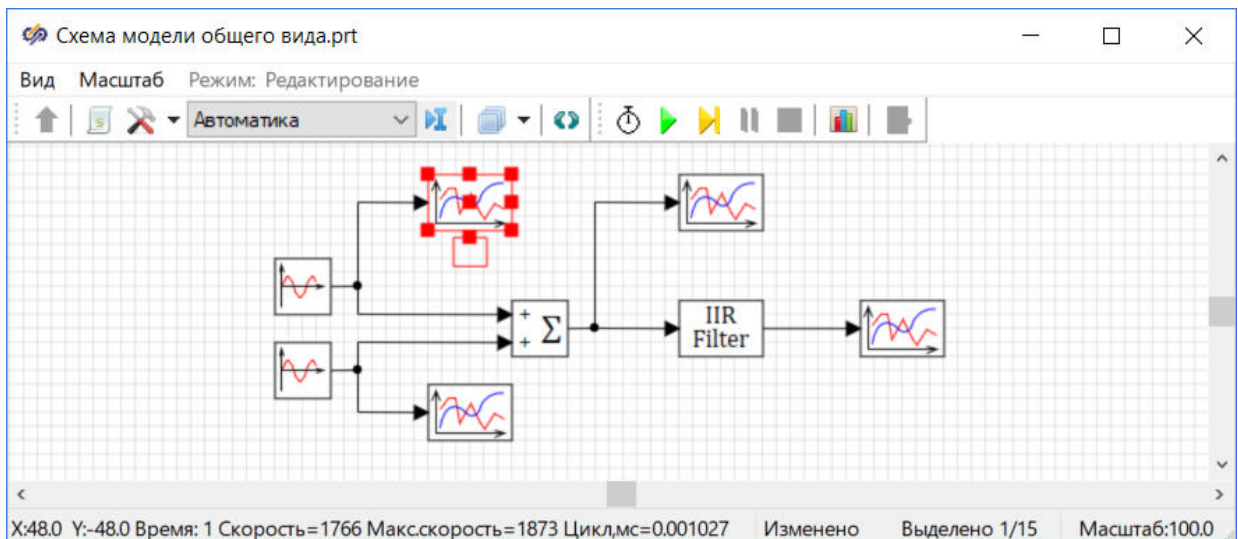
Схема модели общего вида.prt

Вид Масштаб Режим: Редактирование

Автоматика

+
+
$\Sigma$

IIR Filter

X:48.0 Y:-48.0 Время: 1 Скорость=1766 Макс.скорость=1873 Цикл,мс=0.001027 Изменено Выделено 1/15 Масштаб:100.0